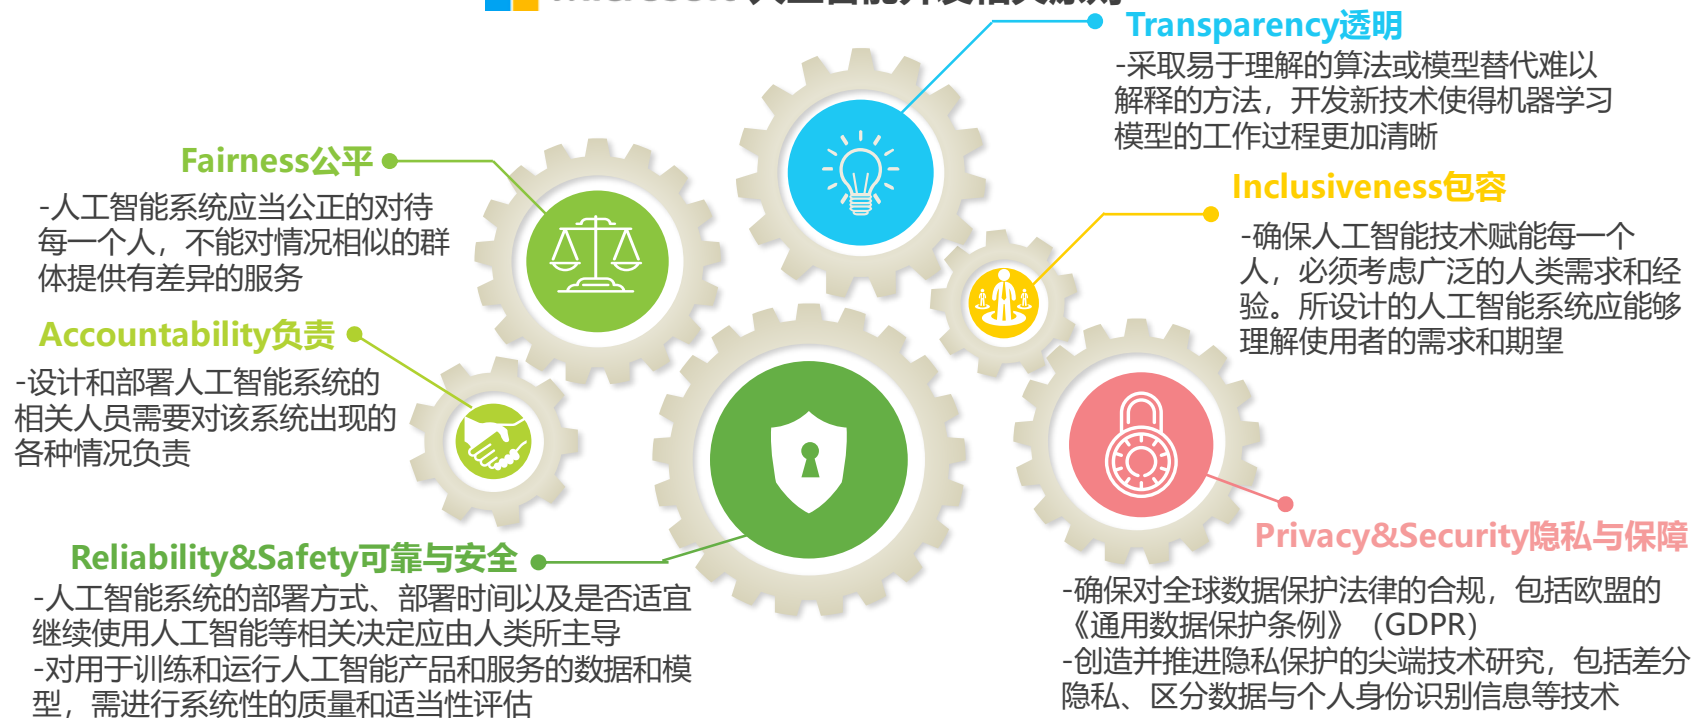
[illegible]

Transparency透明

-采取易于理解的算法或模型替代难以解释的方法，开发新技术使得机器学习模型的工作过程更加清晰

Fairness公平

-人工智能系统应当公正的对待每一个人，不能对情况相似的群体提供有差异的服务

Inclusiveness包容

-确保人工智能技术赋能每一个人，必须考虑广泛的人类需求和经验。所设计的人工智能系统应能够理解使用者的需求和期望

Accountability负责

-设计和部署人工智能系统的相关人员需要对该系统出现的各种情况负责

Reliability&Safety可靠与安全

-人工智能系统的部署方式、部署时间以及是否适宜继续使用人工智能等相关决定应由人类所主导

-对用于训练和运行人工智能产品和服务的数据和模型，需进行系统性的质量和适当性评估

Privacy&Security隐私与保障

-确保对全球数据保护法律的合规，包括欧盟的《通用数据保护条例》（GDPR）

-创造并推进隐私保护的尖端技术研究，包括差分隐私、区分数据与个人身份识别信息等技术